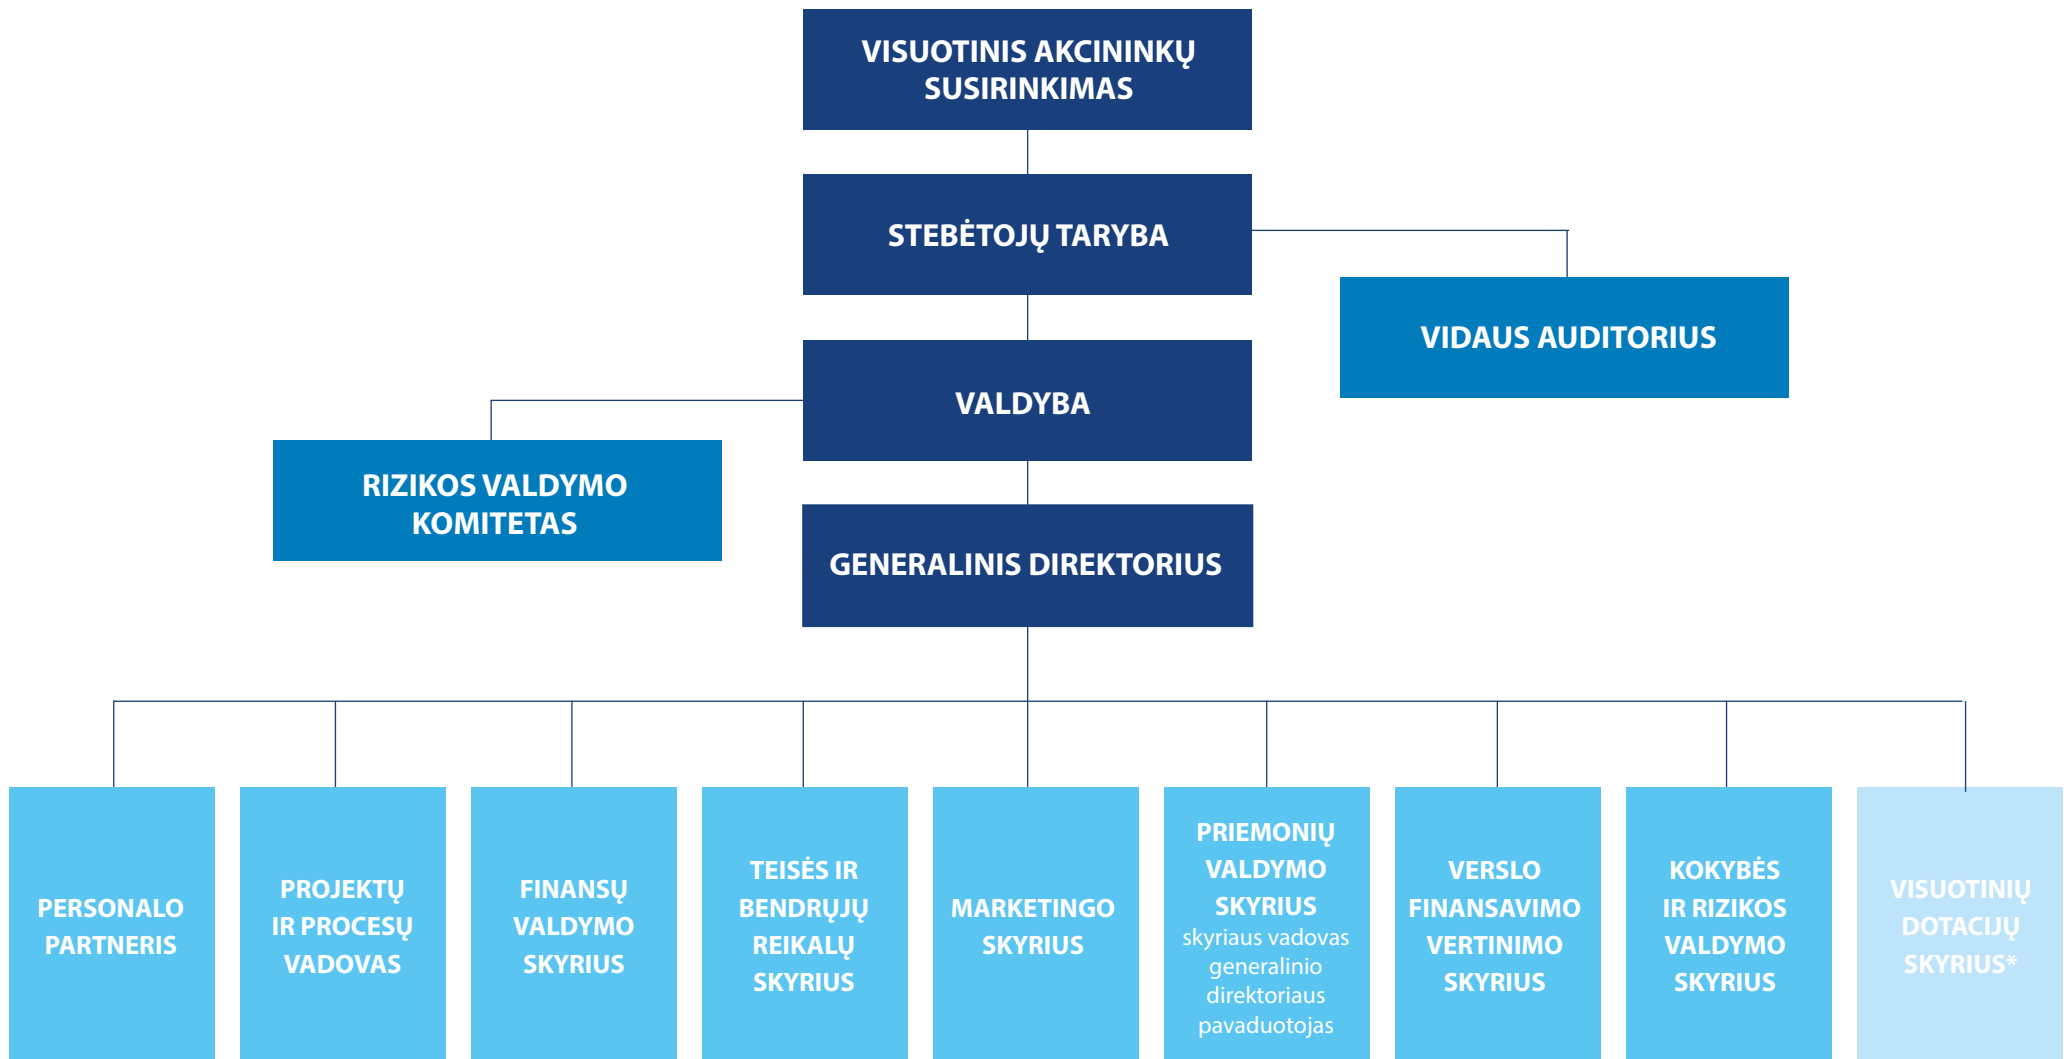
VISUOTINIS AKCININKŲ SUSIRINKIMAS

STEBĖTOJŲ TARYBA

VIDAUS AUDITORIUS

VALDYBA

RIZIKOS VALDYMO KOMITETAS

GENERALINIS DIREKTORIUS

PERSONALO PARTNERIS

PROJEKTŲ IR PROCESŲ VADOVAS

FINANSŲ VALDYMO SKYRIUS

TEISĖS IR BENDRŲJŲ REIKALŲ SKYRIUS

MARKETINGO SKYRIUS

PRIEMONIŲ VALDYMO SKYRIUS
skyriaus vadovas generalinio direktoriaus pavaduotojas

VERSLO FINANSAVIMO VERTINIMO SKYRIUS

KOKYBĖS IR RIZIKOS VALDYMO SKYRIUS

VISUOTINIŲ DOTACIJŲ SKYRIUS*